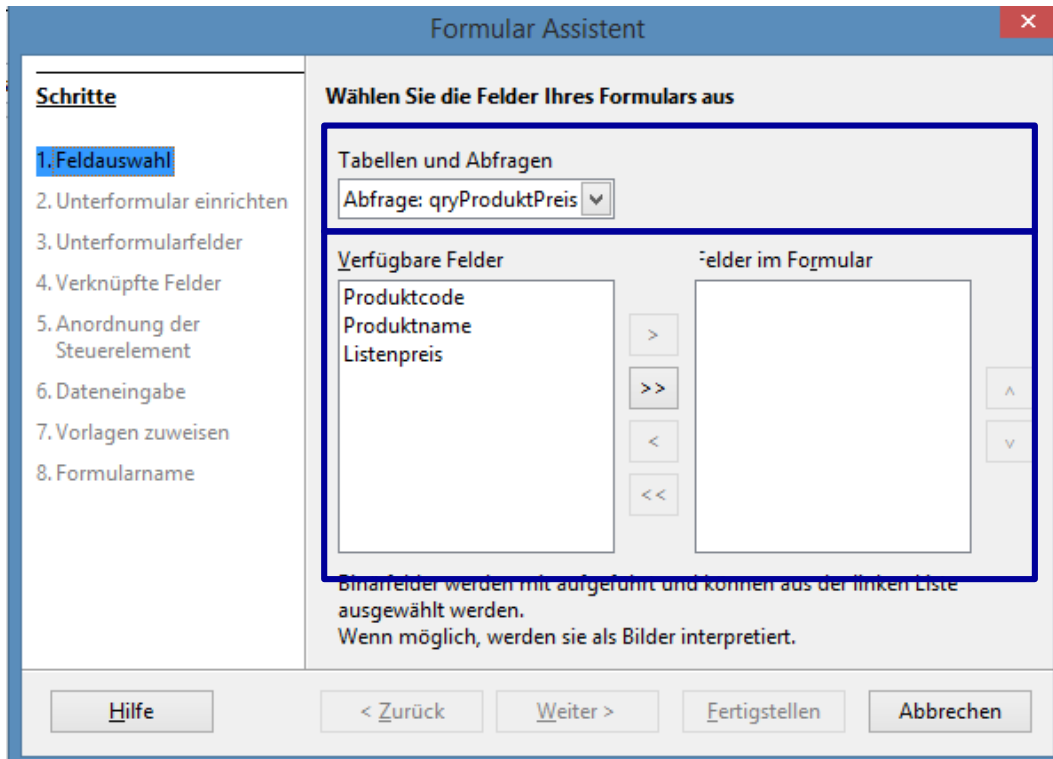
Formular Assistent

×

Schritte

1. Feldauswahl
2. Unterformular einrichten
3. Unterformularfelder
4. Verknüpfte Felder
5. Anordnung der Steuerelement
6. Dateneingabe
7. Vorlagen zuweisen
8. Formularname

Wählen Sie die Felder Ihres Formulars aus

Tabellen und Abfragen

Abfrage: qryProduktPreis

Verfügbare Felder

Produktcode
Produktname
Listenpreis

>
>>
<
<<

Felder im Formular

^
v

Binärfelder werden mit aufgeführt und können aus der linken Liste ausgewählt werden.
Wenn möglich, werden sie als Bilder interpretiert.

Hilfe

< Zurück

Weiter >

Fertigstellen

Abbrechen